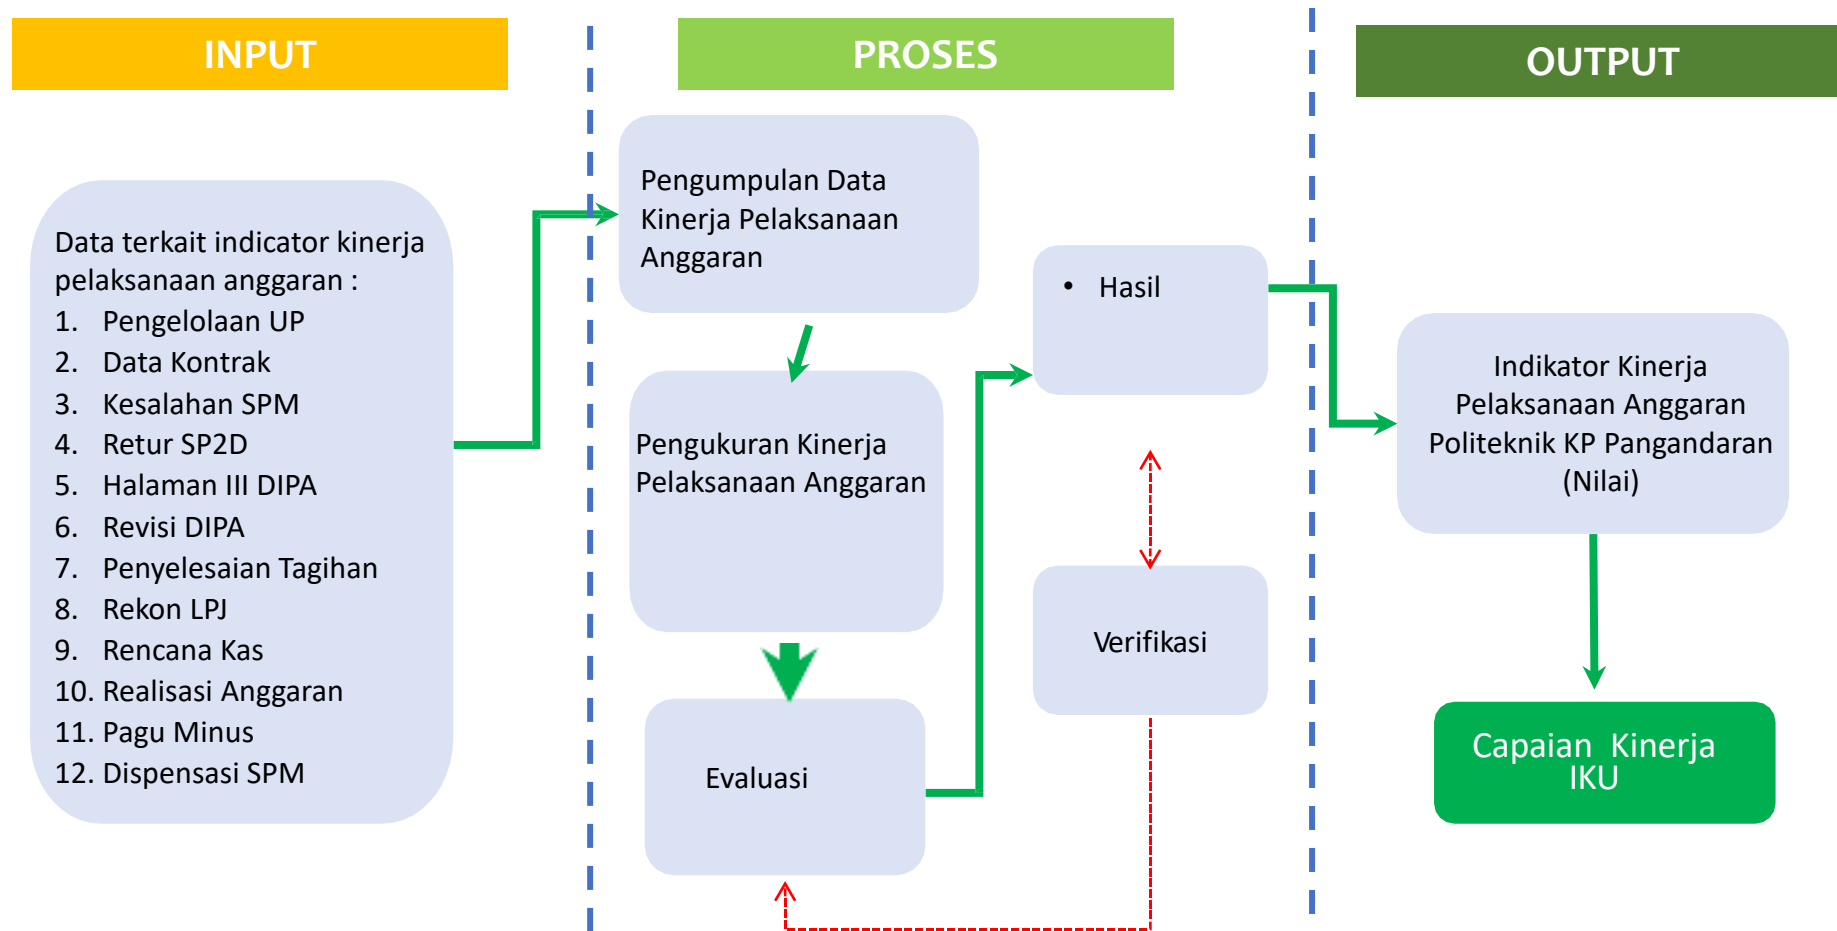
INPUT

PROSES

OUTPUT

Data terkait indicator kinerja pelaksanaan anggaran :
1. Pengelolaan UP
2. Data Kontrak
3. Kesalahan SPM
4. Retur SP2D
5. Halaman III DIPA
6. Revisi DIPA
7. Penyelesaian Tagihan
8. Rekon LPJ
9. Rencana Kas
10. Realisasi Anggaran
11. Pagu Minus
12. Dispensasi SPM

Pengumpulan Data Kinerja Pelaksanaan Anggaran

Pengukuran Kinerja Pelaksanaan Anggaran

Evaluasi

• Hasil

Verifikasi

Indikator Kinerja Pelaksanaan Anggaran Politeknik KP Pangandaran (Nilai)

Capaian Kinerja IKU